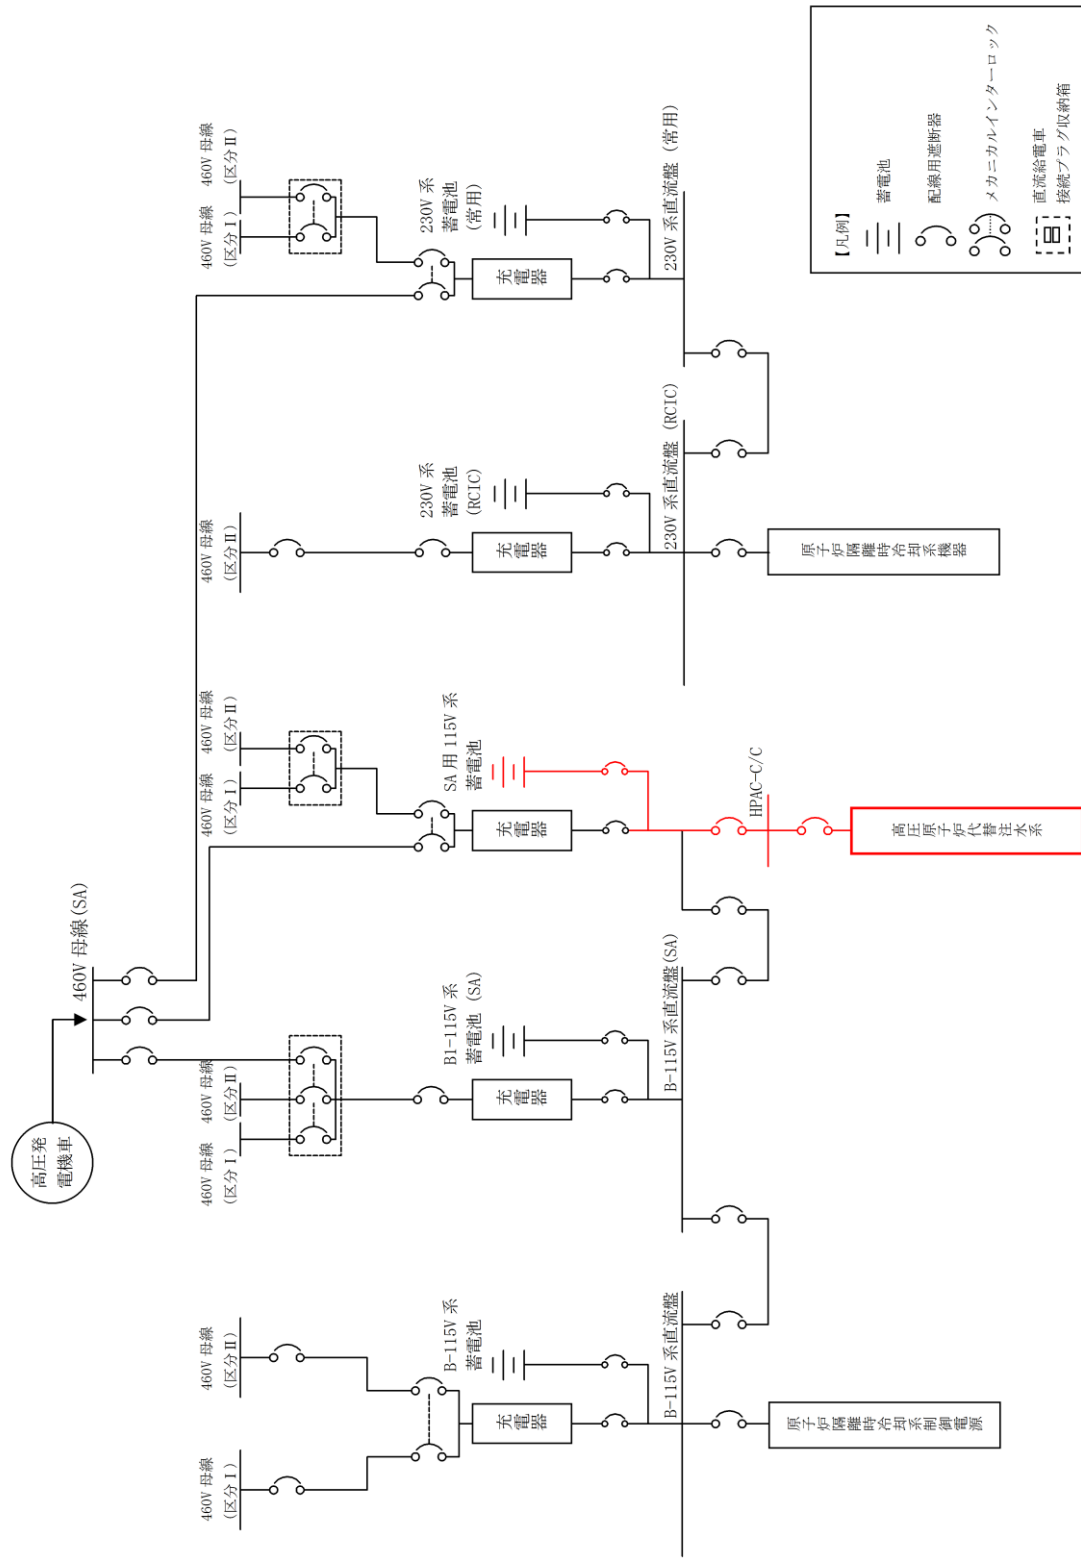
【凡例】
蓄電池
配線用遮断器
メカニカルインターロック
直流給電車
接続プラグ収納箱

460V 母線（区分Ⅰ）
460V 母線（区分Ⅱ）
230V 系
蓄電池
（常用）
充電器
230V 系直流盤（常用）

460V 母線（区分Ⅱ）
230V 系
蓄電池
（RCIC）
充電器
230V 系直流盤（RCIC）
原子炉隔離時冷却系機器

460V 母線（区分Ⅰ）
460V 母線（区分Ⅱ）
SA 用 115V 系
蓄電池
充電器
HPAC-C/C
高圧原子炉代替注水系

高圧発電機車
460V 母線（SA）

460V 母線（区分Ⅰ）
460V 母線（区分Ⅱ）
B1-115V 系
蓄電池（SA）
充電器
B-115V 系直流盤（SA）

460V 母線（区分Ⅰ）
460V 母線（区分Ⅱ）
B-115V 系
蓄電池
充電器
B-115V 系直流盤
原子炉隔離時冷却系制御電源